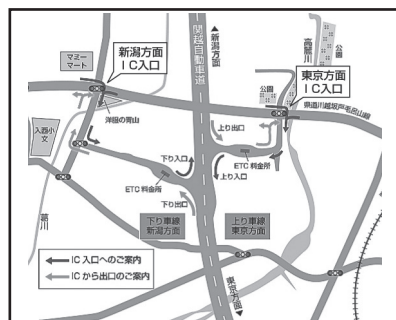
マミーマート

新潟方面
IC入口

関越自動車道

▲新潟方面

高麗川

公園

東京方面
IC入口

公園

県道川越坂戸毛呂山線

洋服の青山

入西小

文

上り出口

下り入口

ETC 料金所

上り入口

下り出口

ETC 料金所

葛川

下り車線
新潟方面

上り車線
東京方面

東京方面▼

IC 入口へのご案内

IC から出口のご案内